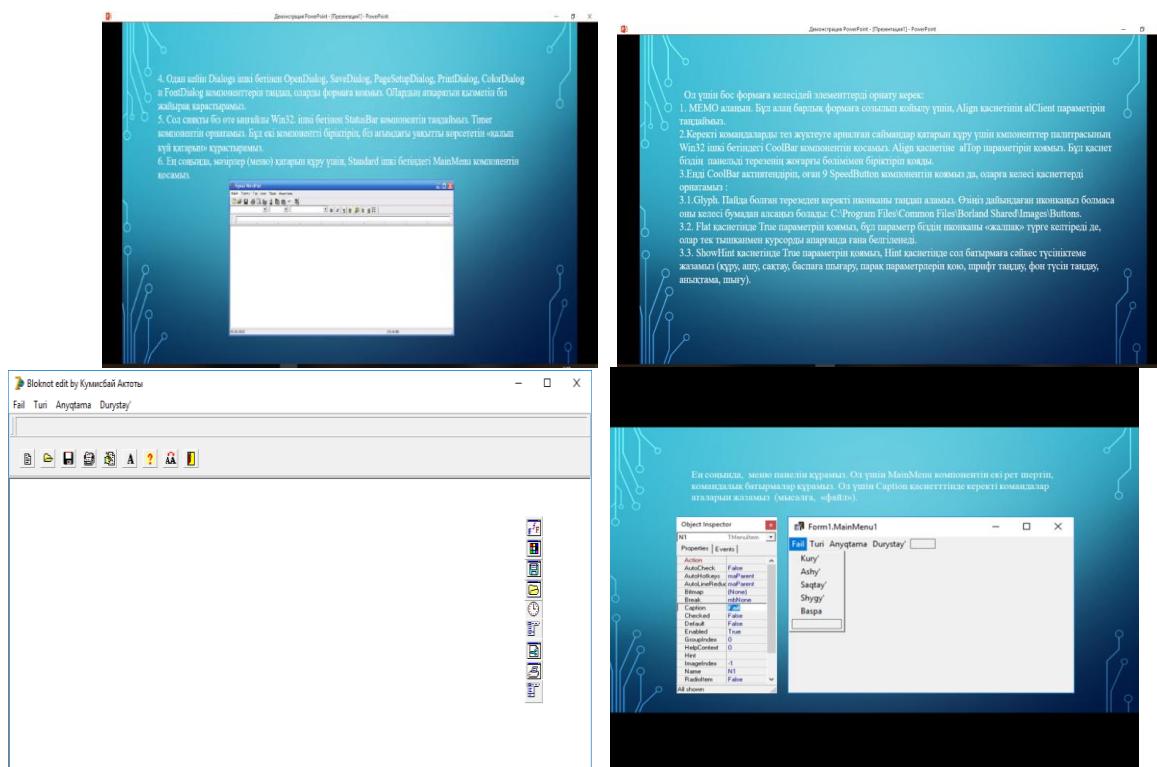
Демонстрация PowerPoint - [Презентация1] - PowerPoint

4. Одан кейін Dialogs ішкі бетінен OpenDialog, SaveDialog, PageSetupDialog, PrintDialog, ColorDialog и FontDialog компоненттерін таңдап, оларды формаға қоямыз. Олардың атқаратын қызметін біз жайырақ қарастырамыз.
5. Сол сияқты біз өте маңызды Win32. ішкі бетінен StatusBar компонентін таңдаймыз. Timer компонентін орнатамыз. Бұл екі компонентті біріктіріп, біз ағымдағы уақытты көрсететін «қалып күй қатарын» құрастырамыз.
6. Ең соңында, мәзірлер (меню) қатарын құру үшін, Standard ішкі бетіндегі MainMenu компонентін қосамыз.

Демонстрация PowerPoint - [Презентация1] - PowerPoint

Ол үшін бос формаға келесідей элементтерді орнату керек:
1. MEMO алаңын. Бұл алаң барлық формаға созылып қойылу үшін, Align қасиетінің alClient параметрін таңдаймыз.
2.Керекті командаларды тез жүктеуге арналған саймандар қатарын құру үшін кмпоненттер палитрасының Win32 ішкі бетіндегі CoolBar компонентін қосамыз. Align қасиетіне alTop параметрін қоямыз. Бұл қасиет біздің панельді терезенің жоғарғы бөлімімен біріктіріп қояды.
3.Енді CoolBar активтендіріп, оған 9 SpeedButton компонентін қоямыз да, оларға келесі қасиеттерді орнатамыз :
3.1.Glyph. Пайда болған терезеден керекті иконканы таңдап аламыз. Өзіңіз дайындаған иконкаңыз болмаса оны келесі бумадан алсаңыз болады: C:\Program Files\Common Files\Borland Shared\Images\Buttons.
3.2. Flat қасиетінде True параметрін қоямыз, бұл параметр біздің иконканы «жалпақ» түрге келтіреді де, олар тек тышқанмен курсорды апарғанда ғана белгіленеді.
3.3. ShowHint қасиетінде True параметрін қоямыз, Hint қасиетінде сол батырмаға сәйкес түсініктеме жазамыз (құру, ашу, сақтау, баспаға шығару, парақ параметрлерін қою, шрифт таңдау, фон түсін таңдау, анықтама, шығу).

Bloknot edit by Кумисбай Актоты
Fail Turi Anyqtama Durystay'

Ең соңында, меню панелін құрамыз. Ол үшін MainMenu компонентін екі рет шертіп, командалық батырмалар құрамыз. Ол үшін Caption қасиетттінде керекті командалар аталарын жазамыз (мысалға, «файл»).

Object Inspector
N1 TMenuItem
Properties | Events
| | |
|---|---|
| Action | |
| AutoCheck | False |
| AutoHotkeys | maParent |
| AutoLineReduc | maParent |
| Bitmap | (None) |
| Break | mbNone |
| Caption | Fail |
| Checked | False |
| Default | False |
| Enabled | True |
| GroupIndex | 0 |
| HelpContext | 0 |
| Hint | |
| ImageIndex | -1 |
| Name | N1 |
| RadioItem | False |
All shown

Form1.MainMenu1
Fail Turi Anyqtama Durystay'
Kury'
Ashy'
Saqtay'
Shygy'
Baspa